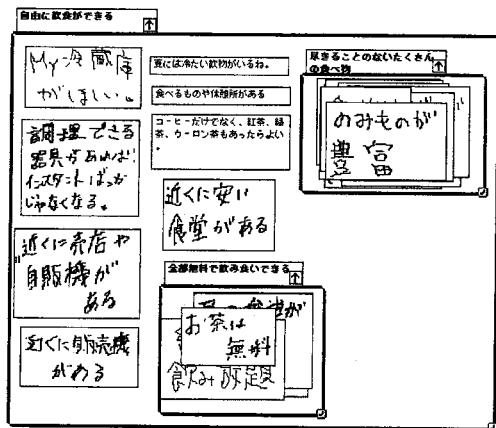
自由に飲食ができる

My冷蔵庫がほしい。

夏には冷たい飲物がいるね。

食べるものや休憩所がある

調理できる器具があれば、インスタントばっかじゃなくなる。

コーヒーだけでなく、紅茶、緑茶、ウーロン茶もあったらよい。

尽きることのないたくさんの食べ物

のみものが豊富

近くに安い食堂がある

近くに売店や自販機がある

全部無料で飲み食いできる

お茶は無料

飲み放題

近くに販売機がある